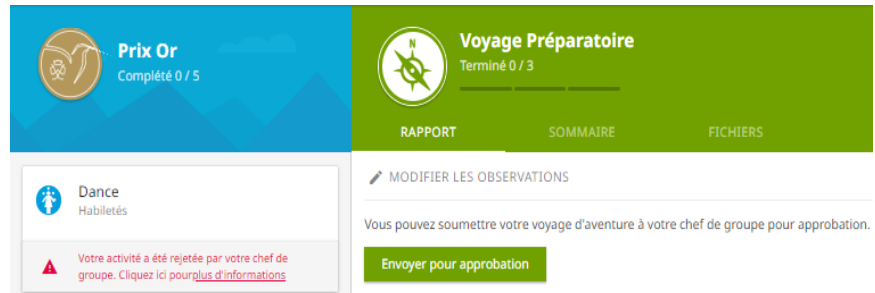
Prix Or
Complété 0 / 5

Voyage Préparatoire
Terminé 0 / 3

RAPPORT
SOMMAIRE
FICHIERS

Dance
Habiletés

Votre activité a été rejetée par votre chef de groupe. Cliquez ici pourplus d'informations

MODIFIER LES OBSERVATIONS

Vous pouvez soumettre votre voyage d'aventure à votre chef de groupe pour approbation.

Envoyer pour approbation